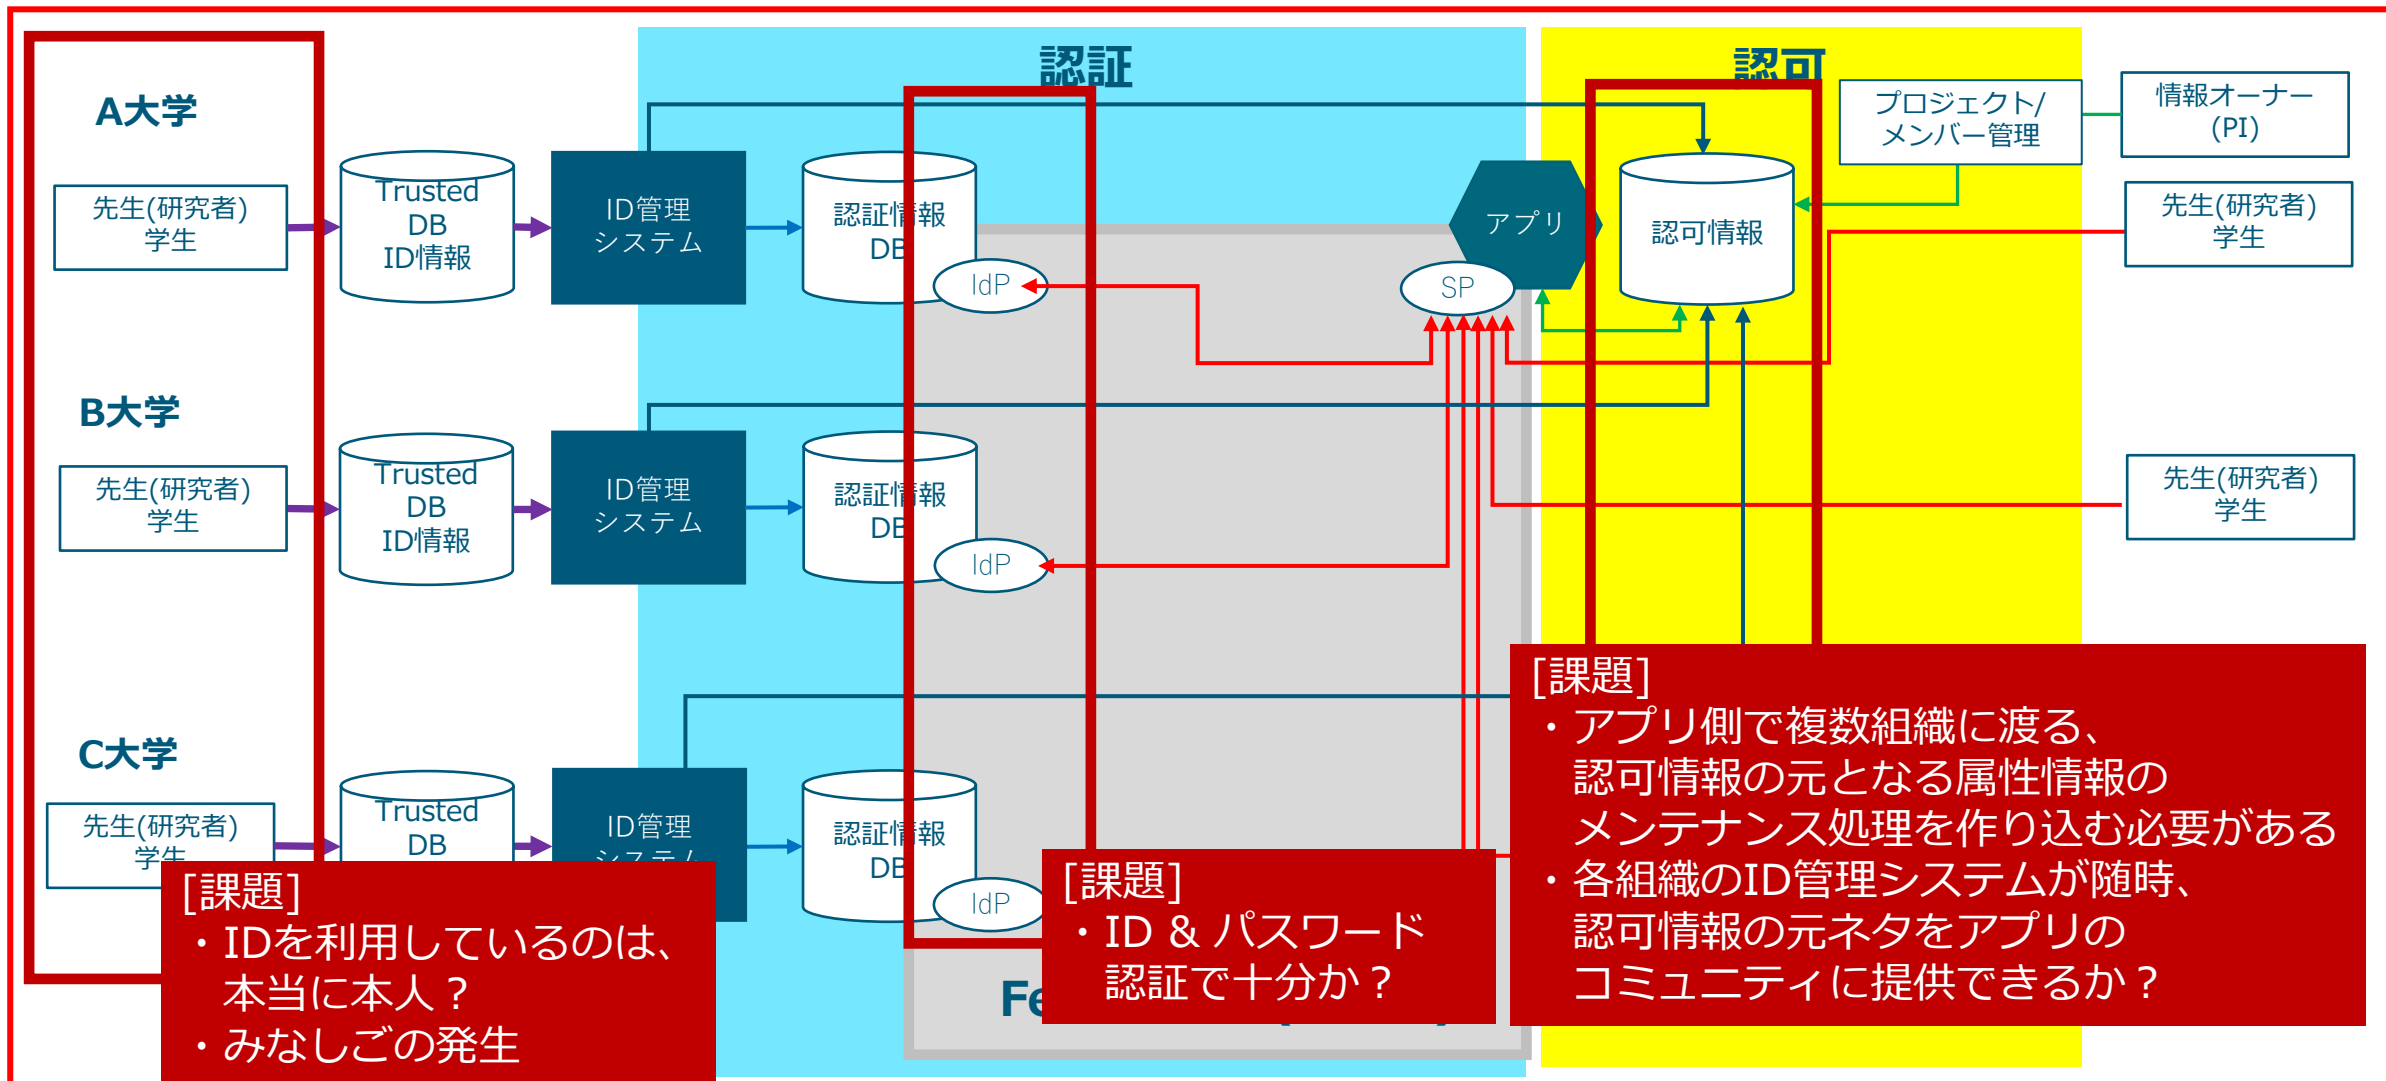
認証

認可

A大学

先生(研究者)
学生

Trusted
DB
ID情報

ID管理
システム

認証情報
DB

IdP

アプリ

SP

認可情報

プロジェクト/
メンバー管理

情報オーナー
(PI)

先生(研究者)
学生

B大学

先生(研究者)
学生

Trusted
DB
ID情報

ID管理
システム

認証情報
DB

IdP

先生(研究者)
学生

C大学

先生(研究者)
学生

Trusted
DB

ID管理
システム

認証情報
DB

IdP

Fe

[課題]
・IDを利用しているのは、本当に本人？
・みなしごの発生

[課題]
・ID & パスワード認証で十分か？

[課題]
・アプリ側で複数組織に渡る、認可情報の元となる属性情報のメンテナンス処理を作り込む必要がある
・各組織のID管理システムが随時、認可情報の元ネタをアプリのコミュニティに提供できるか？